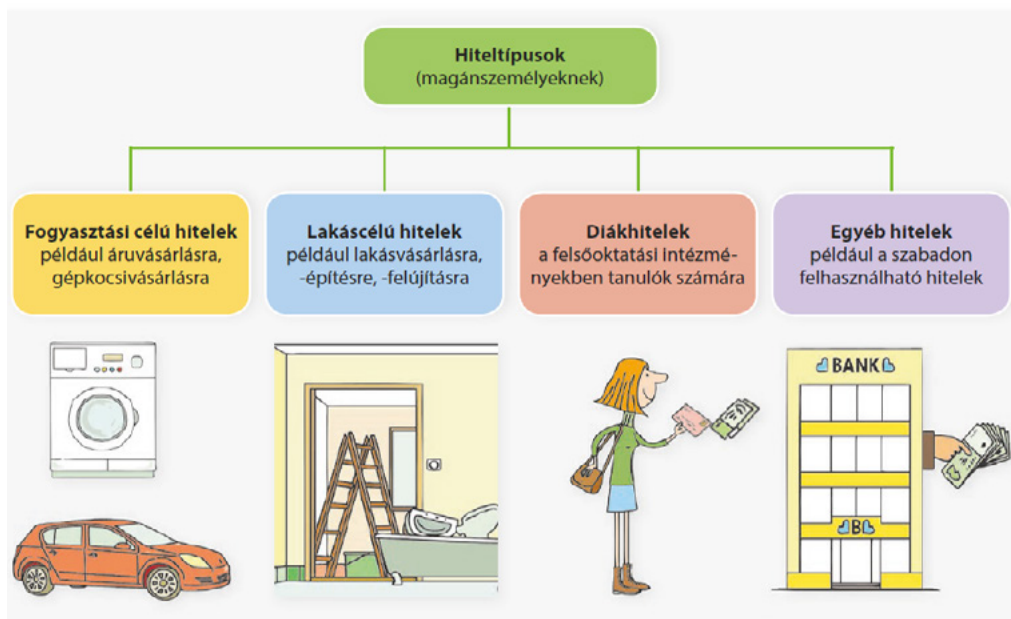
Hiteltípusok
(magánszemélyeknek)

Fogyasztási célú hitelek
például áruvásárlásra, gépkocsivásárlásra

Lakáscélú hitelek
például lakásvásárlásra, -építésre, -felújításra

Diákhitelek
a felsőoktatási intézményekben tanulók számára

Egyéb hitelek
például a szabadon felhasználható hitelek

BANK

B